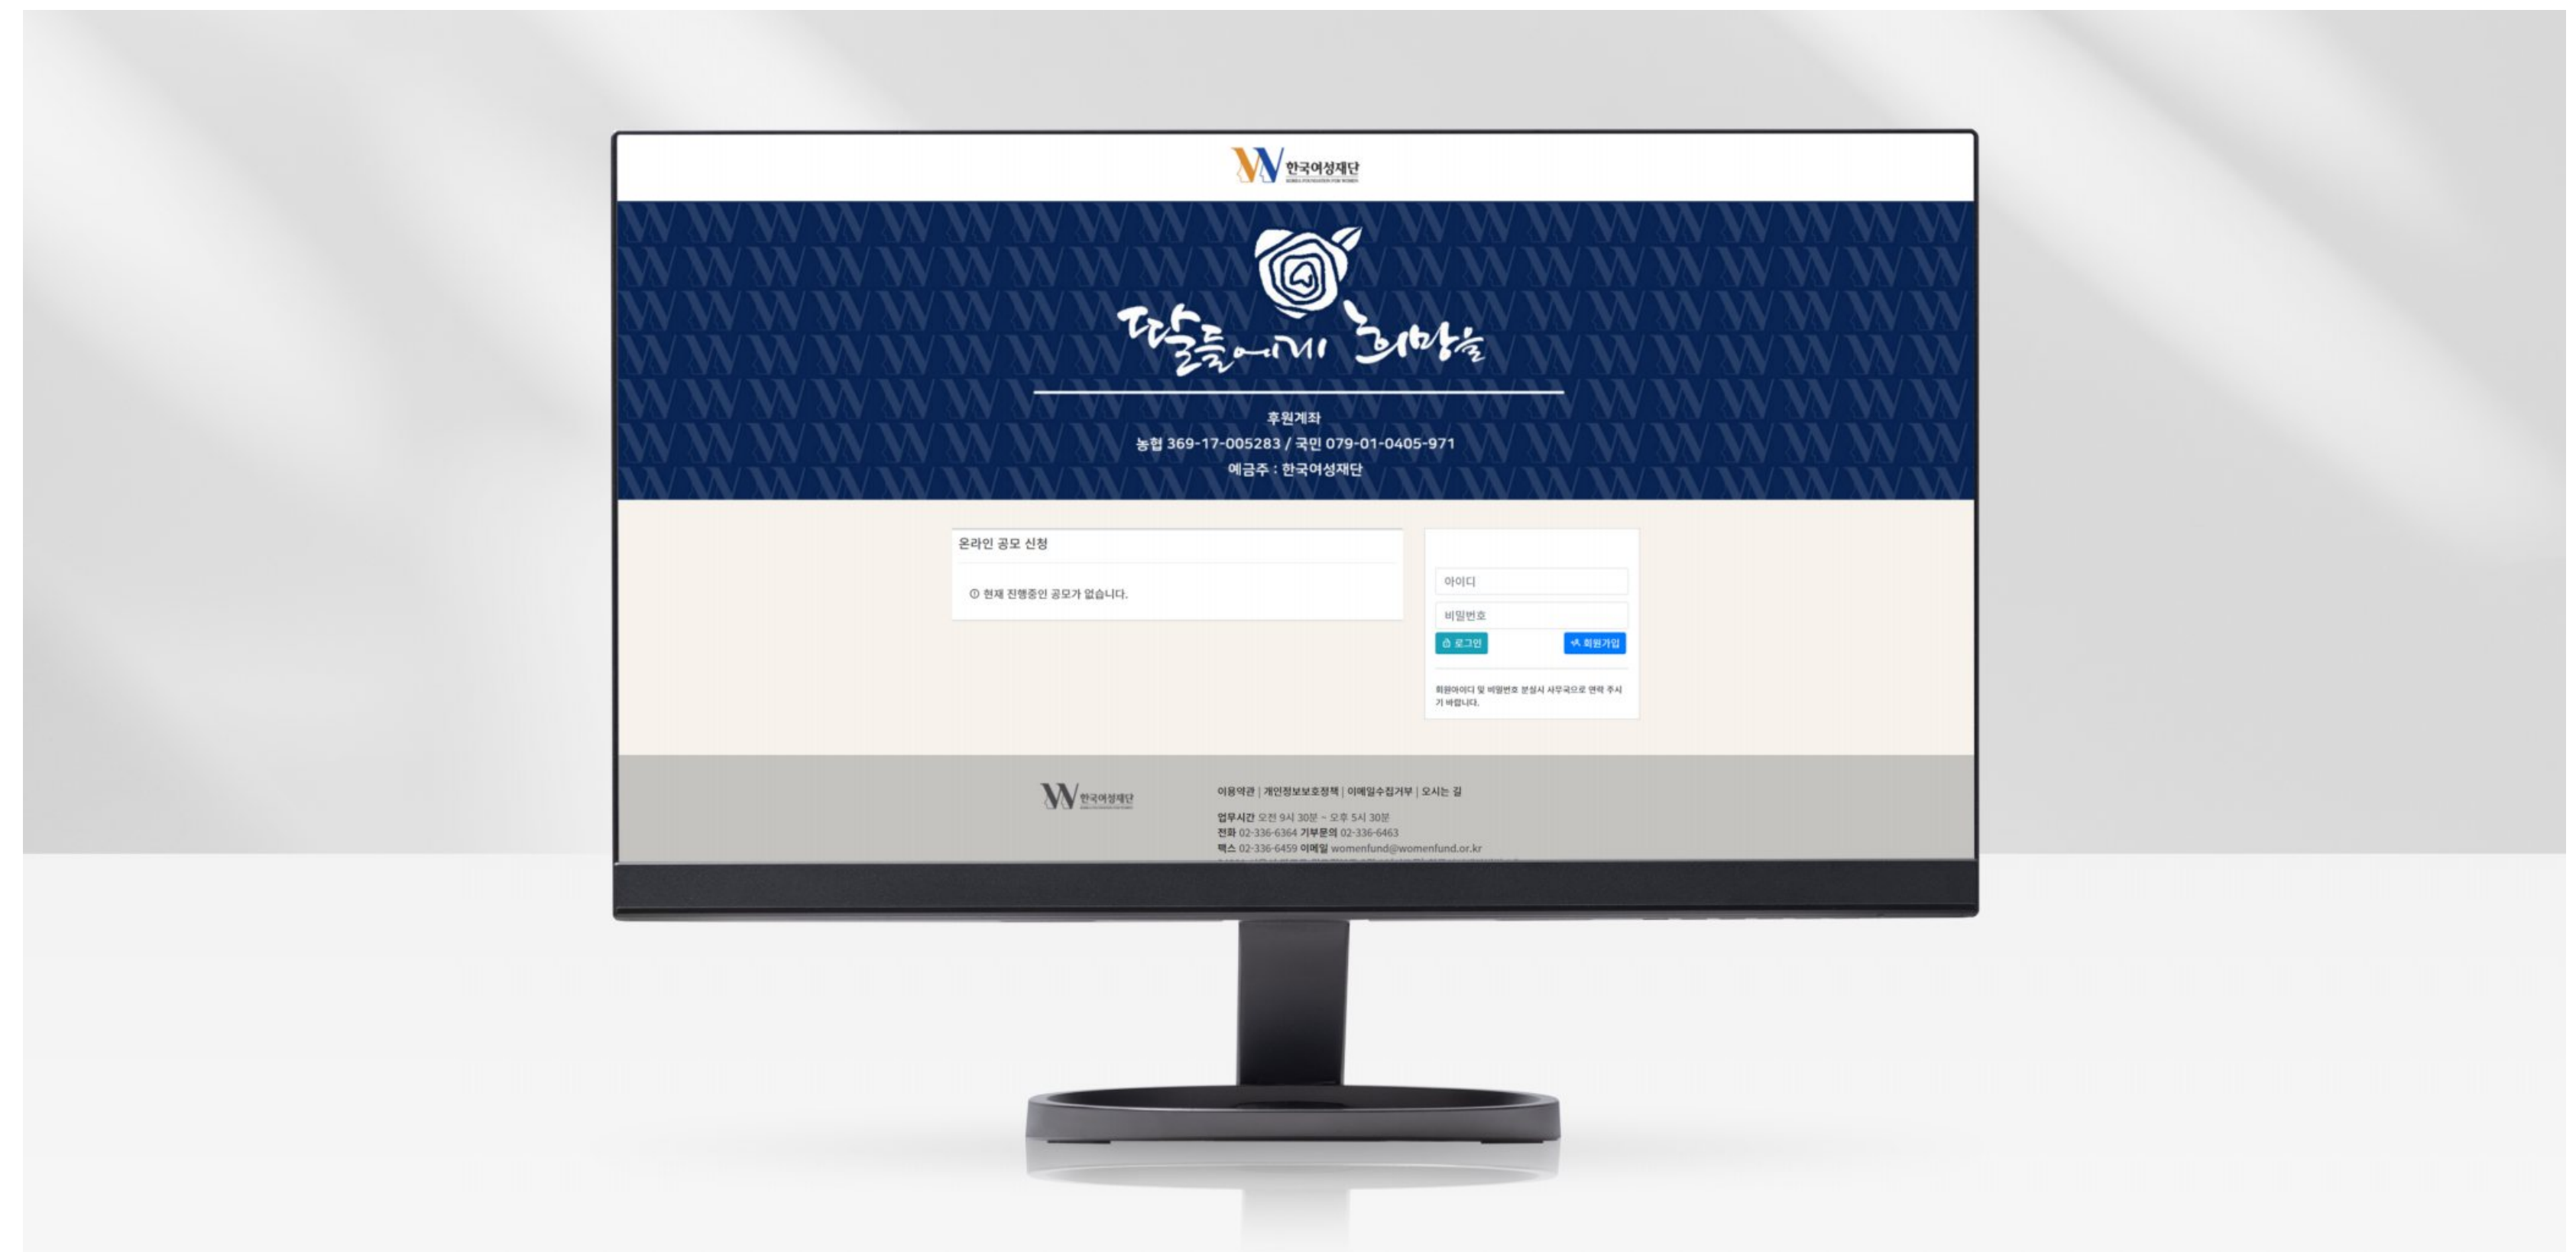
한국여성재단
KOREA FOUNDATION FOR WOMEN

딸들에게 희망을

후원계좌
농협 369-17-005283 / 국민 079-01-0405-971
예금주 : 한국여성재단

온라인 공모 신청

ⓘ 현재 진행중인 공모가 없습니다.

아이디
비밀번호
로그인
회원가입

회원아이디 및 비밀번호 분실시 사무국으로 연락 주시기 바랍니다.

한국여성재단

이용약관 | 개인정보보호정책 | 이메일수집거부 | 오시는 길

업무시간 오전 9시 30분 ~ 오후 5시 30분
전화 02-336-6364 기부문의 02-336-6463
팩스 02-336-6459 이메일 womenfund@womenfund.or.kr
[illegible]